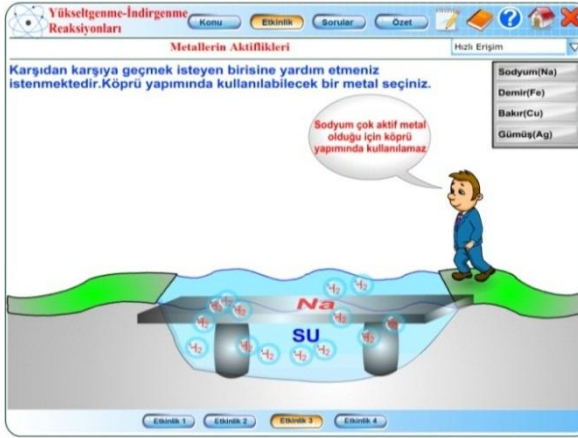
Yükseltgenme-İndirgenme Reaksiyonları

Konu Etkinlik Sorular Özet

Metallerin Aktiflikleri

Hızlı Erişim

Karşıdan karşıya geçmek isteyen birisine yardım etmeniz istenmektedir.Köprü yapımında kullanılabilecek bir metal seçiniz.

Sodyum(Na)
Demir(Fe)
Bakır(Cu)
Gümüş(Ag)

Sodyum çok aktif metal olduğu için köprü yapımında kullanılamaz

Na

SU

$H_2$ $H_2$ $H_2$ $H_2$ $H_2$ $H_2$ $H_2$ $H_2$ $H_2$ $H_2$ $H_2$ $H_2$ $H_2$ $H_2$

Etkinlik 1 Etkinlik 2 Etkinlik 3 Etkinlik 4